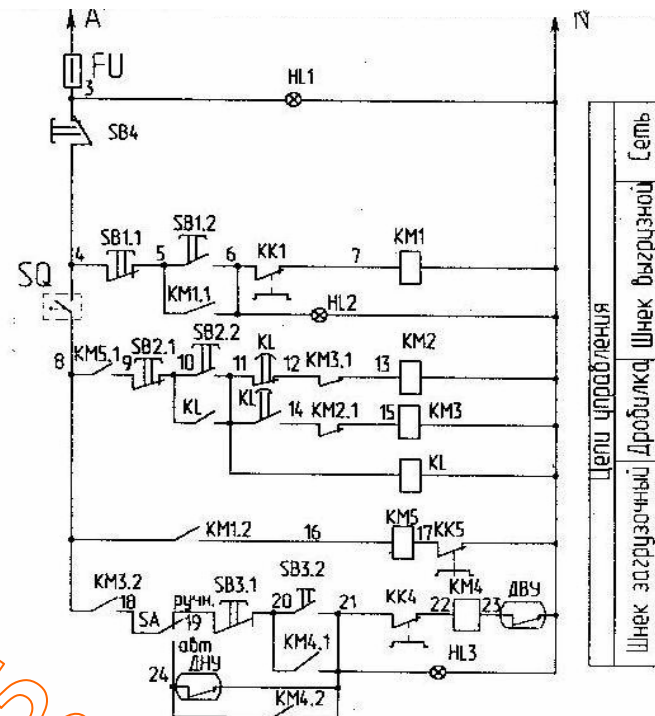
A
N
FU
3
HL1
SB4
SB1.1
SB1.2
4
5
6
KK1
7
KM1
SQ
KM1.1
HL2
KM5.1
SB2.1
SB2.2
KL
KM2
8
9
10
11
12
KM3.1
13
KL
KL
14
KM2.1
15
KM3
KL
KM1.2
16
KM5
17
KK5
KM3.2
SB3.2
KM4
18
ручн.
SB3.1
20
21
KK4
22
23
ДВУ
SA
19
абт
KM4.1
24
ДНУ
HL3
KM4.2

Цепи управления
Сеть
Шнек выгрузной
Дробилка
Шнек загрузочный